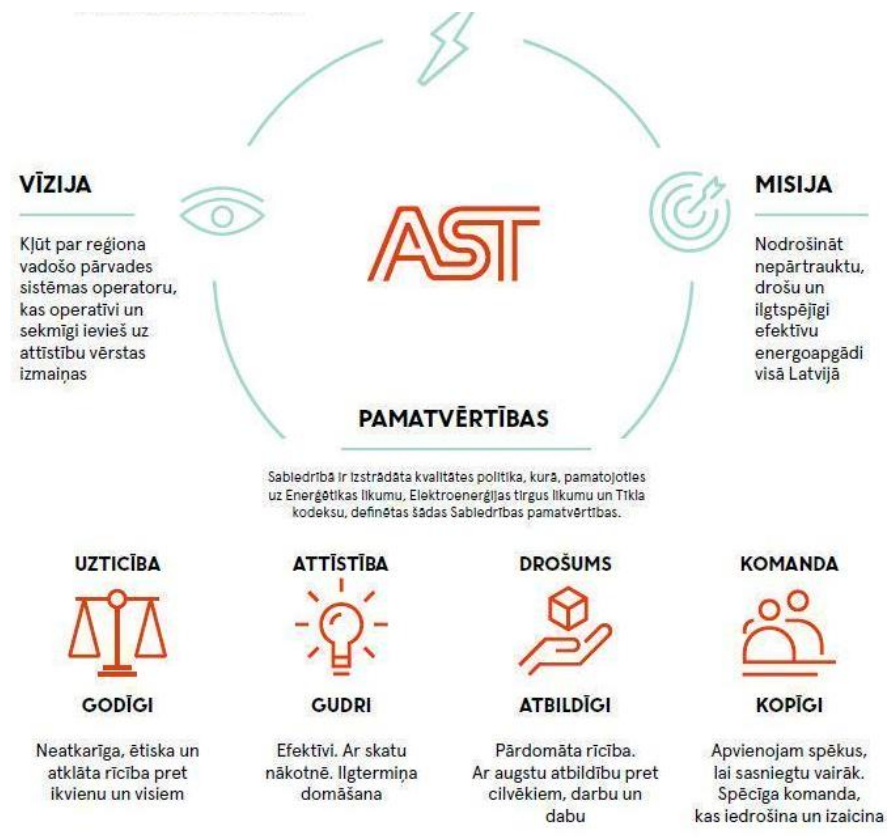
VĪZIJA

Kļūt par reģiona vadošo pārvades sistēmas operatoru, kas operatīvi un sekmīgi ievieš uz attīstību vērstas izmaiņas

AST

MISIJA

Nodrošināt nepārtrauktu, drošu un ilgtspējīgi efektīvu energoapgādi visā Latvijā

PAMATVĒRTĪBAS

Sabiedrībā ir izstrādāta kvalitātes politika, kurā, pamatojoties uz Enerģētikas likumu, Elektroenerģijas tirgus likumu un Tīkla kodeksu, definētas šādas Sabiedrības pamatvērtības.

UZTICĪBA

GODĪGI

Neatkarīga, ētiska un atklāta rīcība pret ikvienu un visiem

ATTĪSTĪBA

GUDRI

Efektīvi. Ar skatu nākotnē. Ilgtermiņa domāšana

DROŠUMS

ATBILDĪGI

Pārdomāta rīcība. Ar augstu atbildību pret cilvēkiem, darbu un dabu

KOMANDA

KOPĪGI

Apvienojam spēkus, lai sasniegtu vairāk. Spēcīga komanda, kas iedrošina un izaicina